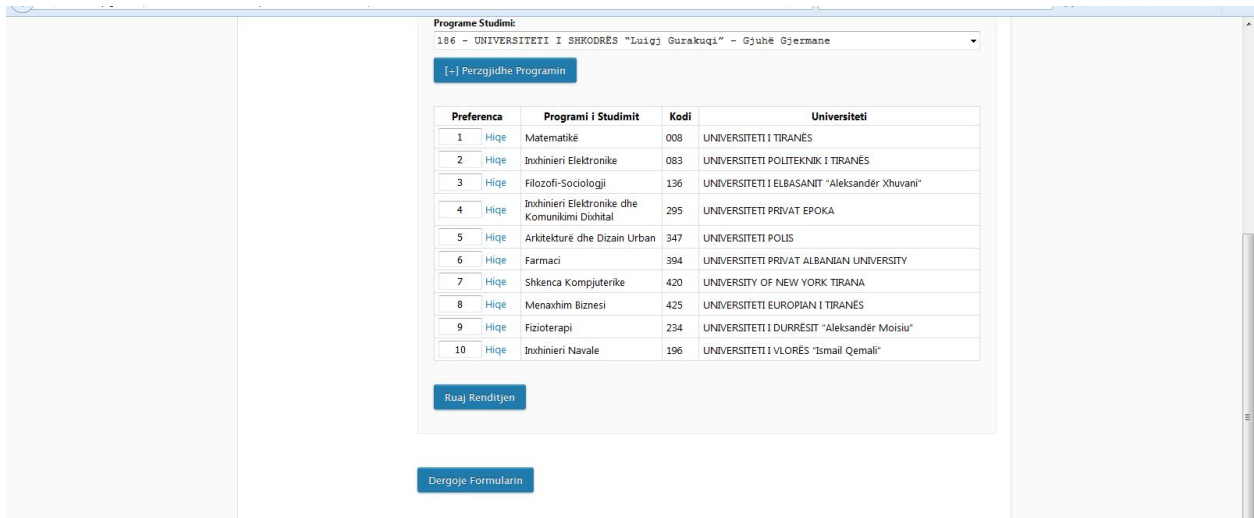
Programe Studimi:

186 - UNIVERSITETI I SHKODRËS "Luigj Gurakuqi" - Gjuhë Gjermane

[+] Perzgjidhe Programin

| Preferenca | Programi i Studimit | Kodi | Universiteti |
|---|---|---|---|
| 1 Hiqe | Matematikë | 008 | UNIVERSITETI I TIRANËS |
| 2 Hiqe | Inxhinieri Elektronike | 083 | UNIVERSITETI POLITEKNIK I TIRANËS |
| 3 Hiqe | Filozofi-Sociologji | 136 | UNIVERSITETI I ELBASANIT "Aleksandër Xhuvani" |
| 4 Hiqe | Inxhinieri Elektronike dhe Komunikimi Dixhital | 295 | UNIVERSITETI PRIVAT EPOKA |
| 5 Hiqe | Arkitekturë dhe Dizain Urban | 347 | UNIVERSITETI POLIS |
| 6 Hiqe | Farmaci | 394 | UNIVERSITETI PRIVAT ALBANIAN UNIVERSITY |
| 7 Hiqe | Shkenca Kompjuterike | 420 | UNIVERSITY OF NEW YORK TIRANA |
| 8 Hiqe | Menaxhim Biznesi | 425 | UNIVERSITETI EUROPIAN I TIRANËS |
| 9 Hiqe | Fizioterapi | 234 | UNIVERSITETI I DURRËSIT "Aleksandër Moisiu" |
| 10 Hiqe | Inxhinieri Navale | 196 | UNIVERSITETI I VLORËS "Ismail Qemali" |

Ruaj Renditjen

Dergoje Formularin